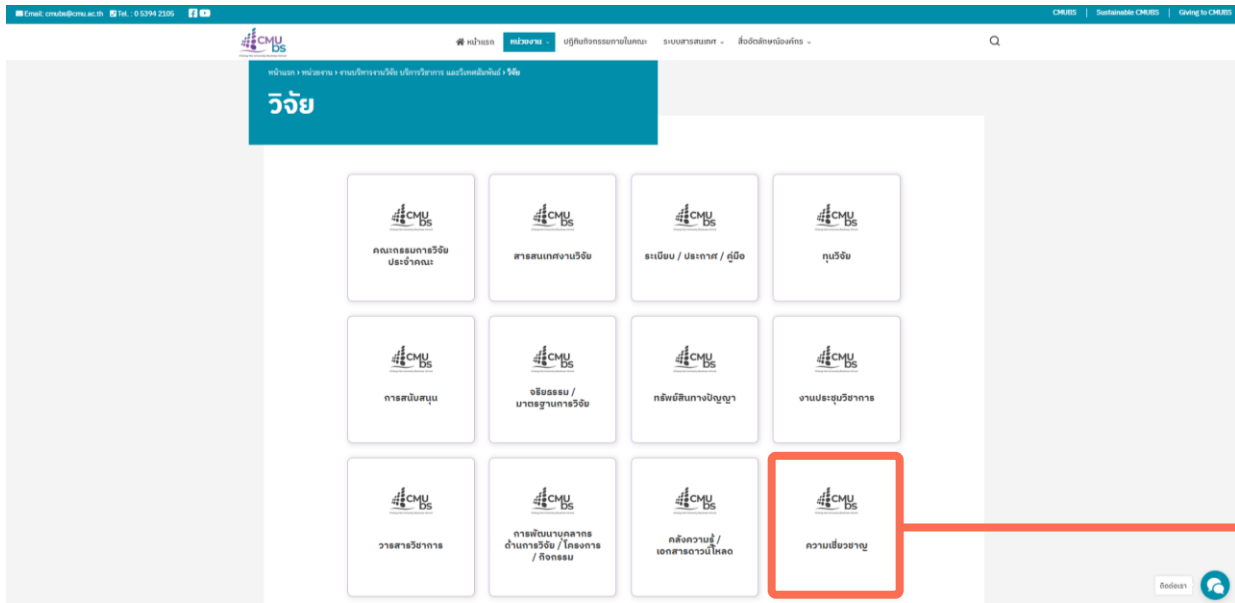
Email: cmubs@cmu.ac.th Tel.: 0 5394 2105

CMUBS | Sustainable CMUBS | Giving to CMUBS

CMU bs

หน้าแรก หน่วยงาน ปฏิทินกิจกรรมภายในคณะ ระบบสารสนเทศ สื่อประชาสัมพันธ์องค์กร

หน้าแรก › หน่วยงาน › งานบริหารงานวิจัย บริการวิชาการ และวิเทศสัมพันธ์ › วิจัย

วิจัย

CMU bs
คณะกรรมการวิจัยประจำคณะ

CMU bs
สารสนเทศงานวิจัย

CMU bs
ระเบียบ / ประกาศ / คู่มือ

CMU bs
ทุนวิจัย

CMU bs
การสนับสนุน

CMU bs
จริยธรรม / มาตรฐานการวิจัย

CMU bs
ทรัพย์สินทางปัญญา

CMU bs
งานประชุมวิชาการ

CMU bs
วารสารวิชาการ

CMU bs
การพัฒนาบุคลากรด้านการวิจัย / โครงการ / กิจกรรม

CMU bs
คลังความรู้ / เอกสารดาวน์โหลด

CMU bs
ความเชี่ยวชาญ

ติดต่อเรา